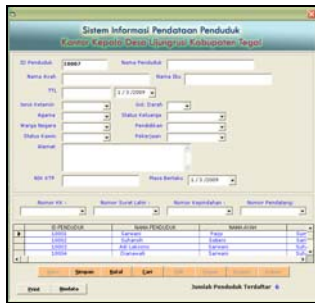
Sistem Informasi Pendataan Penduduk
Kantor Kepala Desan Ujungrusi Kabupaten Tegal

ID Penduduk 10007
Nama Penduduk
Nama Ayah
Nama Ibu
TTL
1/ 3 /2009
Jenis Kelamin
Gol. Darah
Agama
Status Keluarga
Warga Negara
Pendidikan
Status Kawin
Pekerjaan
Alamat
NIK KTP
Masa Berlaku 1/ 3 /2009
Nomor KK :
Nomor Surat Lahir :
Nomor Kepindahan :
Nomor Pendatang :

| ID PENDUDUK | NAMA PENDUDUK | NAMA AYAH | |
|---|---|---|---|
| 10001 | Sarwan | Paijo | Sari |
| 10002 | Suharoh | Sabani | Sun |
| 10003 | Adi Lukisono | Sarmani | Sulu |
| 10004 | Darsewah | Sarmani | Sulu |

Baru Simpan Batal Cari Edit Hapus Tutup Cetak
Print Rindata
Jumlah Penduduk Terdaftar 6